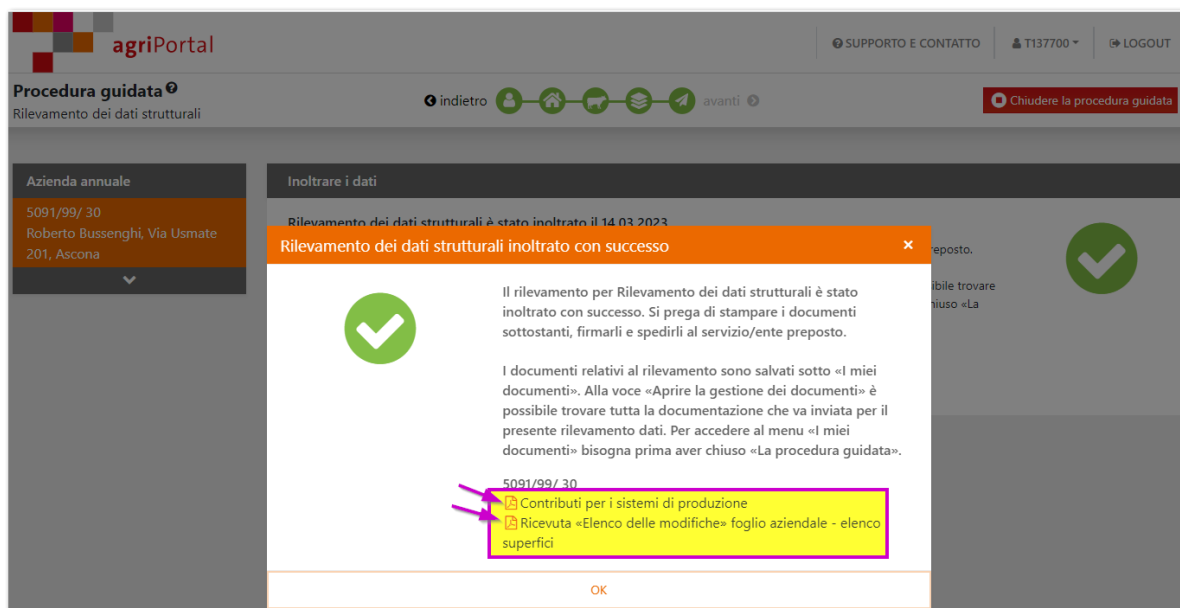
agriPortal

SUPPORTO E CONTATTO | T137700 | LOGOUT

Procedura guidata
Rilevamento dei dati strutturali

indietro avanti

Chiudere la procedura guidata

Azienda annuale
5091/99/ 30
Roberto Bussenghi, Via Usmate 201, Ascona

Inoltrare i dati

Rilevamento dei dati strutturali è stato inoltrato il 14.03.2023

Rilevamento dei dati strutturali inoltrato con successo ×

Il rilevamento per Rilevamento dei dati strutturali è stato inoltrato con successo. Si prega di stampare i documenti sottostanti, firmarli e spedirli al servizio/ente preposto.

I documenti relativi al rilevamento sono salvati sotto «I miei documenti». Alla voce «Aprire la gestione dei documenti» è possibile trovare tutta la documentazione che va inviata per il presente rilevamento dati. Per accedere al menu «I miei documenti» bisogna prima aver chiuso «La procedura guidata».

5091/99/ 30
Contributi per i sistemi di produzione
Ricevuta «Elenco delle modifiche» foglio aziendale - elenco superfici

OK